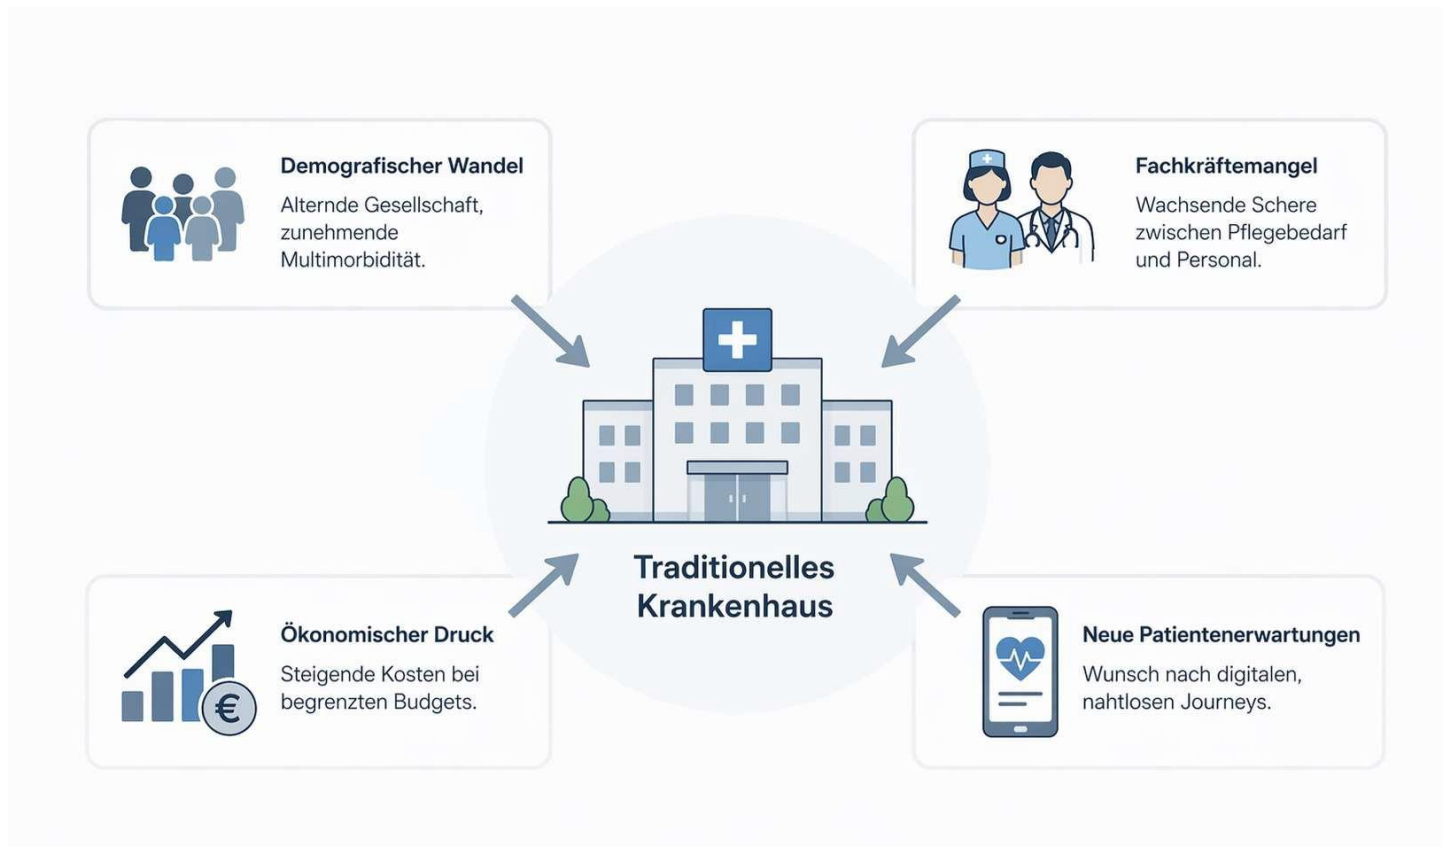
Demografischer Wandel
Alternde Gesellschaft, zunehmende Multimorbidität.

Fachkräftemangel
Wachsende Schere zwischen Pflegebedarf und Personal.

Traditionelles Krankenhaus

Ökonomischer Druck
Steigende Kosten bei begrenzten Budgets.

€

Neue Patientenerwartungen
Wunsch nach digitalen, nahtlosen Journeys.